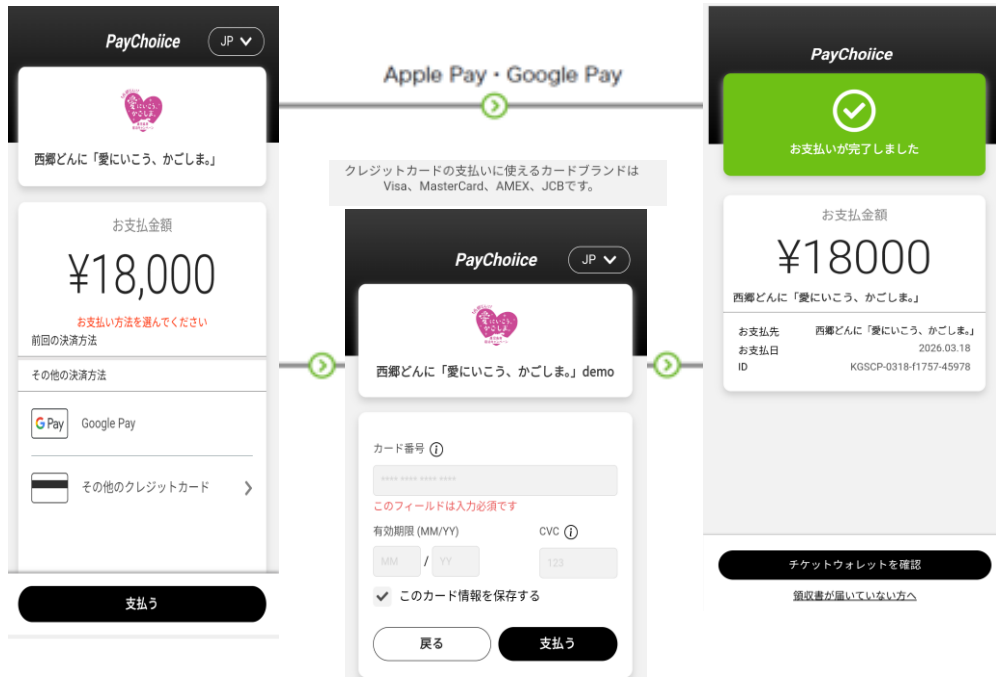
PayChoiice
JP

西郷どんに「愛にいこう、かごしま。」

お支払金額
¥18,000
お支払い方法を選んでください
前回の決済方法
その他の決済方法
G Pay Google Pay
その他のクレジットカード
支払う

Apple Pay・Google Pay

クレジットカードの支払いに使えるカードブランドは Visa、MasterCard、AMEX、JCBです。

PayChoiice
JP

西郷どんに「愛にいこう、かごしま。」demo

カード番号
**** **** **** ****
このフィールドは入力必須です
有効期限 (MM/YY)
CVC
MM / YY
123
このカード情報を保存する
戻る
支払う

PayChoiice
お支払いが完了しました

お支払金額
¥18000
西郷どんに「愛にいこう、かごしま。」

| お支払先 | 西郷どんに「愛にいこう、かごしま。」 |
|---|---|
| お支払日 | 2026.03.18 |
| ID | KGSCP-0318-f1757-45978 |

チケットウォレットを確認
領収書が届いていない方へ